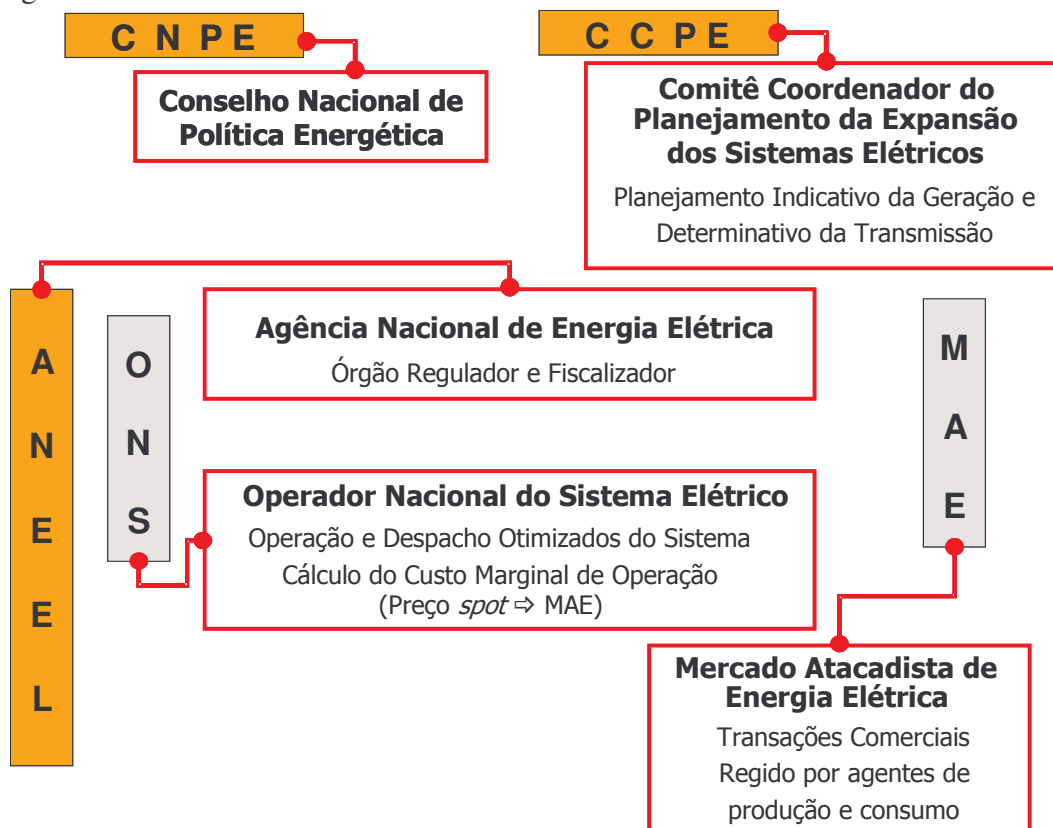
C N P E

Conselho Nacional de Política Energética

C C P E

Comitê Coordenador do Planejamento da Expansão dos Sistemas Elétricos

Planejamento Indicativo da Geração e Determinativo da Transmissão

A N E E L

O N S

Agência Nacional de Energia Elétrica

Órgão Regulador e Fiscalizador

M A E

Operador Nacional do Sistema Elétrico

Operação e Despacho Otimizados do Sistema

Cálculo do Custo Marginal de Operação (Preço *spot* ⇨ MAE)

Mercado Atacadista de Energia Elétrica

Transações Comerciais

Regido por agentes de produção e consumo